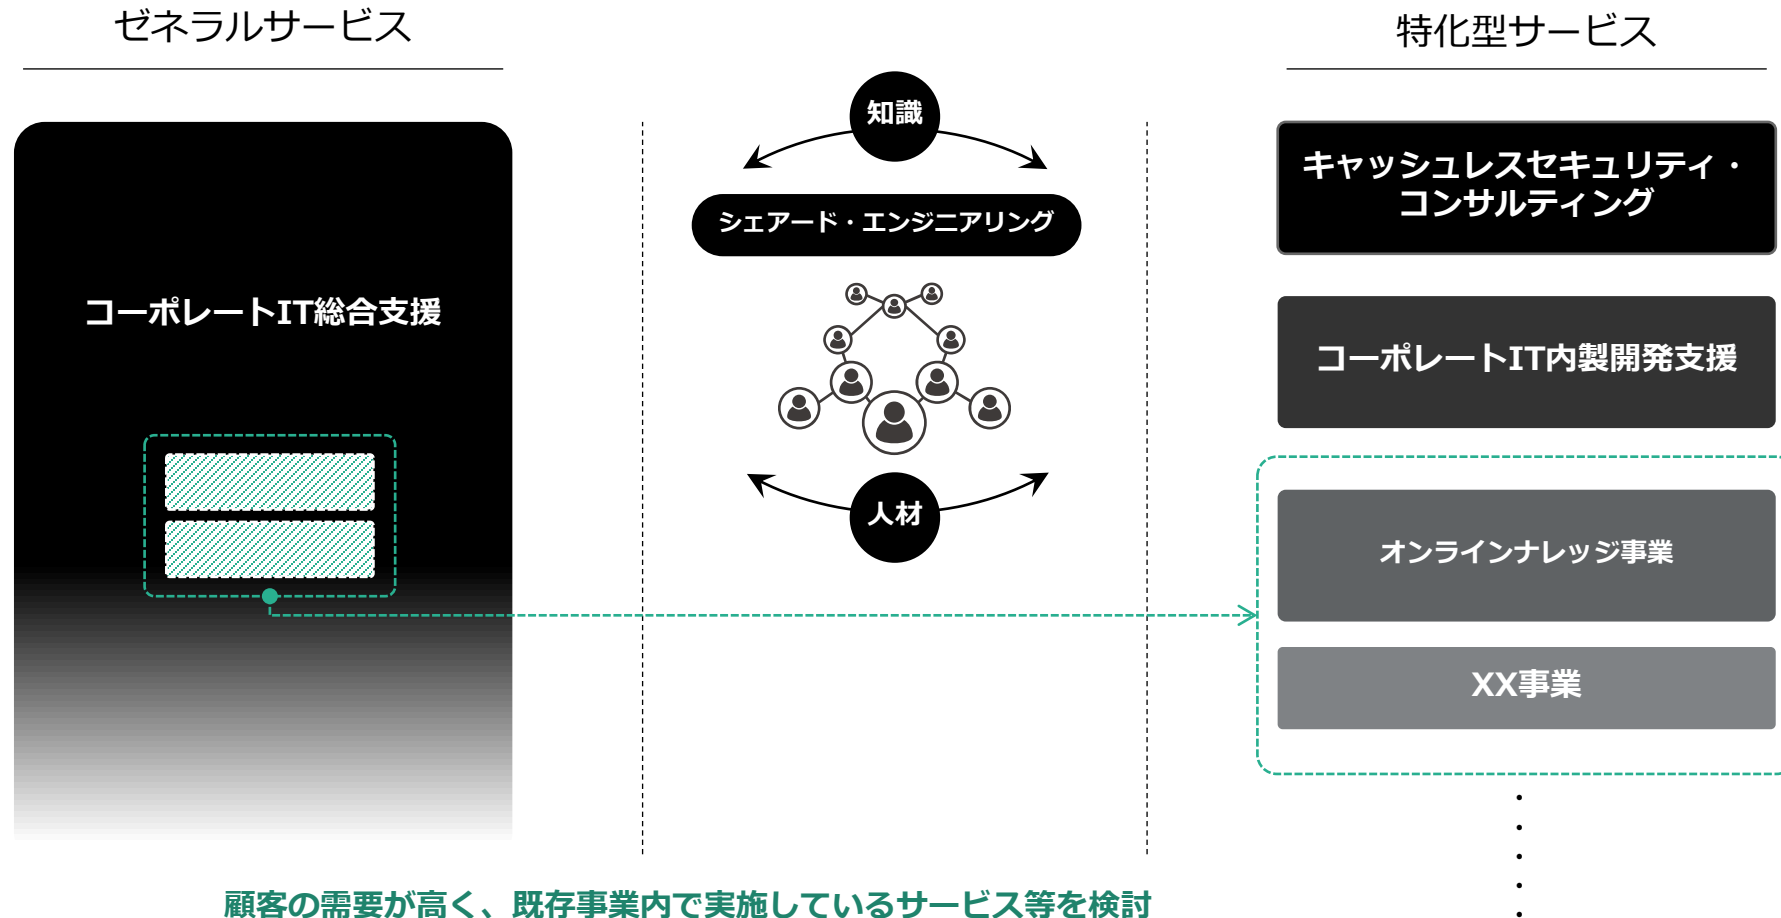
ゼネラルサービス

特化型サービス

知識

シェアード・エンジニアリング

人材

コーポレートIT総合支援

キャッシュレスセキュリティ・コンサルティング

コーポレートIT内製開発支援

オンラインナレッジ事業

XX事業

顧客の需要が高く、既存事業内で実施しているサービス等を検討